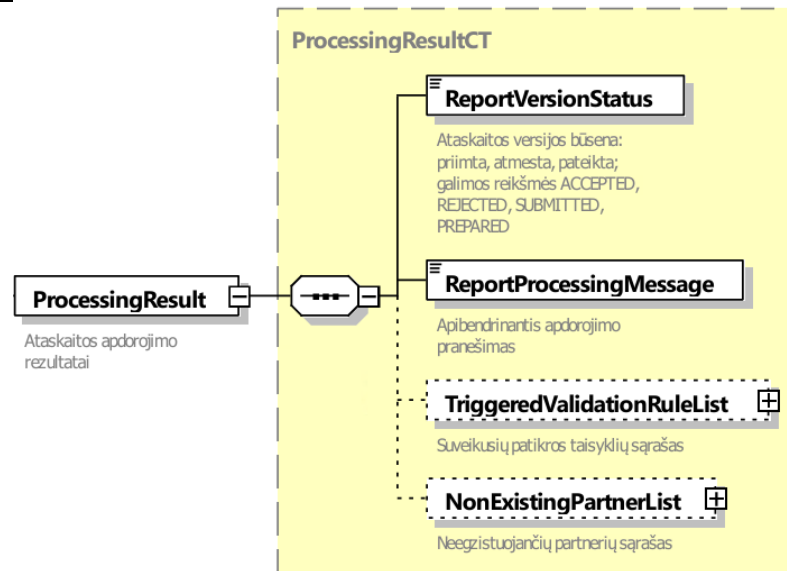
ProcessingResultCT

ProcessingResult

Ataskaitos apdorojimo rezultatai

ReportVersionStatus

Ataskaitos versijos būsena: priimta, atmesta, pateikta; galimos reikšmės ACCEPTED, REJECTED, SUBMITTED, PREPARED

ReportProcessingMessage

Apibendrinantis apdorojimo pranešimas

TriggeredValidationRuleList

Suveikusių patikros taisyklių sąrašas

NonExistingPartnerList

Neegzistuojančių partnerių sąrašas